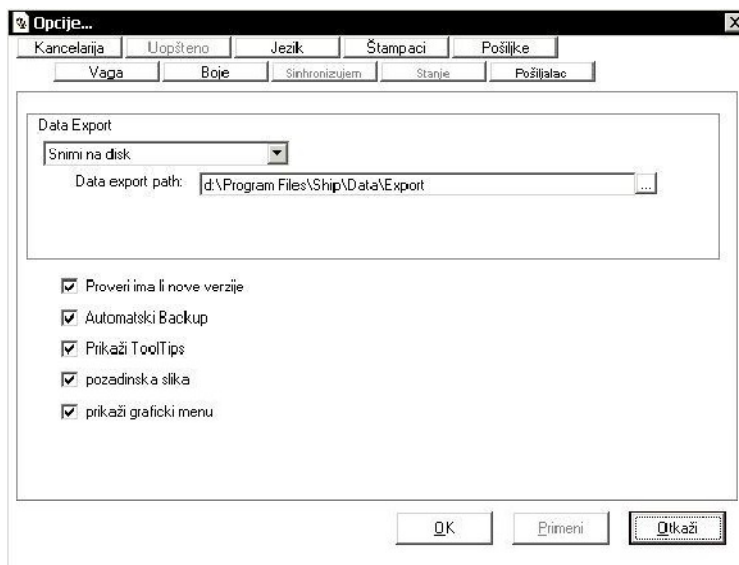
Opcije...

Kancelarija | Uopšteno | Jezik | Štampaci | Pošiljke
Vaga | Boje | Sinhronizujem | Stanje | Pošiljalac

Data Export
Snimi na disk
Data export path: d:\Program Files\Ship\Data\Export ...

Proveri ima li nove verzije
Automatski Backup
Prikaži ToolTips
pozadinska slika
prikaži graficki menu

OK | Primeni | Otkaži